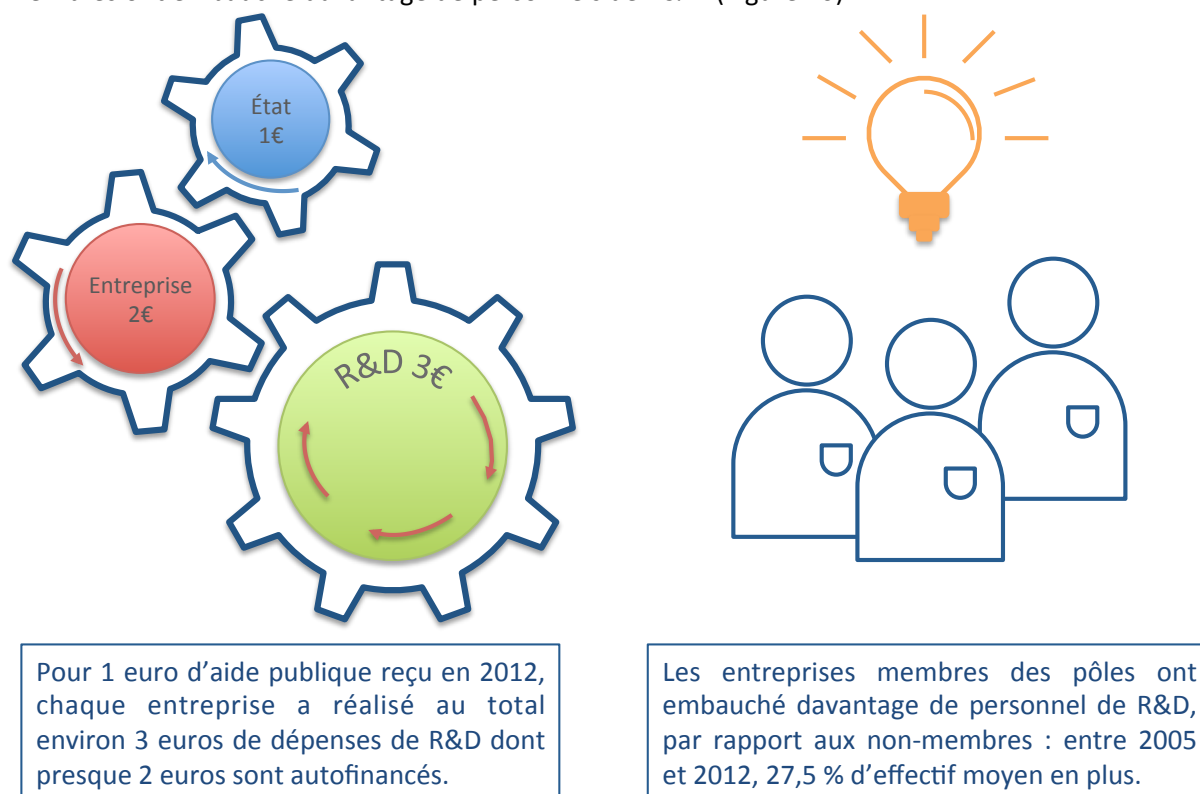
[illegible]

État
1€

Entreprise
2€

R&D 3€

Pour 1 euro d'aide publique reçu en 2012, chaque entreprise a réalisé au total environ 3 euros de dépenses de R&D dont presque 2 euros sont autofinancés.

Les entreprises membres des pôles ont embauché davantage de personnel de R&D, par rapport aux non-membres : entre 2005 et 2012, 27,5 % d'effectif moyen en plus.